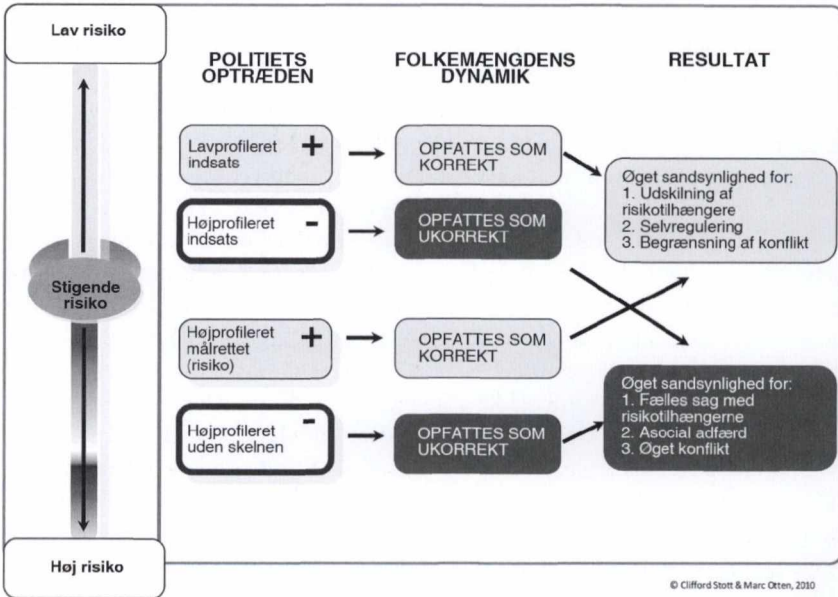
Lav risiko

Stigende risiko

Høj risiko

POLITIETS OPTRÆDEN

FOLKEMÆNGDENS DYNAMIK

RESULTAT

Lavprofileret indsats +

OPFATTES SOM KORREKT

Højprofileret indsats -

OPFATTES SOM UKORREKT

Øget sandsynlighed for:
1. Udskilning af risikotilhængere
2. Selvregulering
3. Begrænsning af konflikt

Højprofileret målrettet (risiko) +

OPFATTES SOM KORREKT

Højprofileret uden skelnen -

OPFATTES SOM UKORREKT

Øget sandsynlighed for:
1. Fælles sag med risikotilhængerne
2. Asocial adfærd
3. Øget konflikt

© Clifford Stott & Marc Otten, 2010